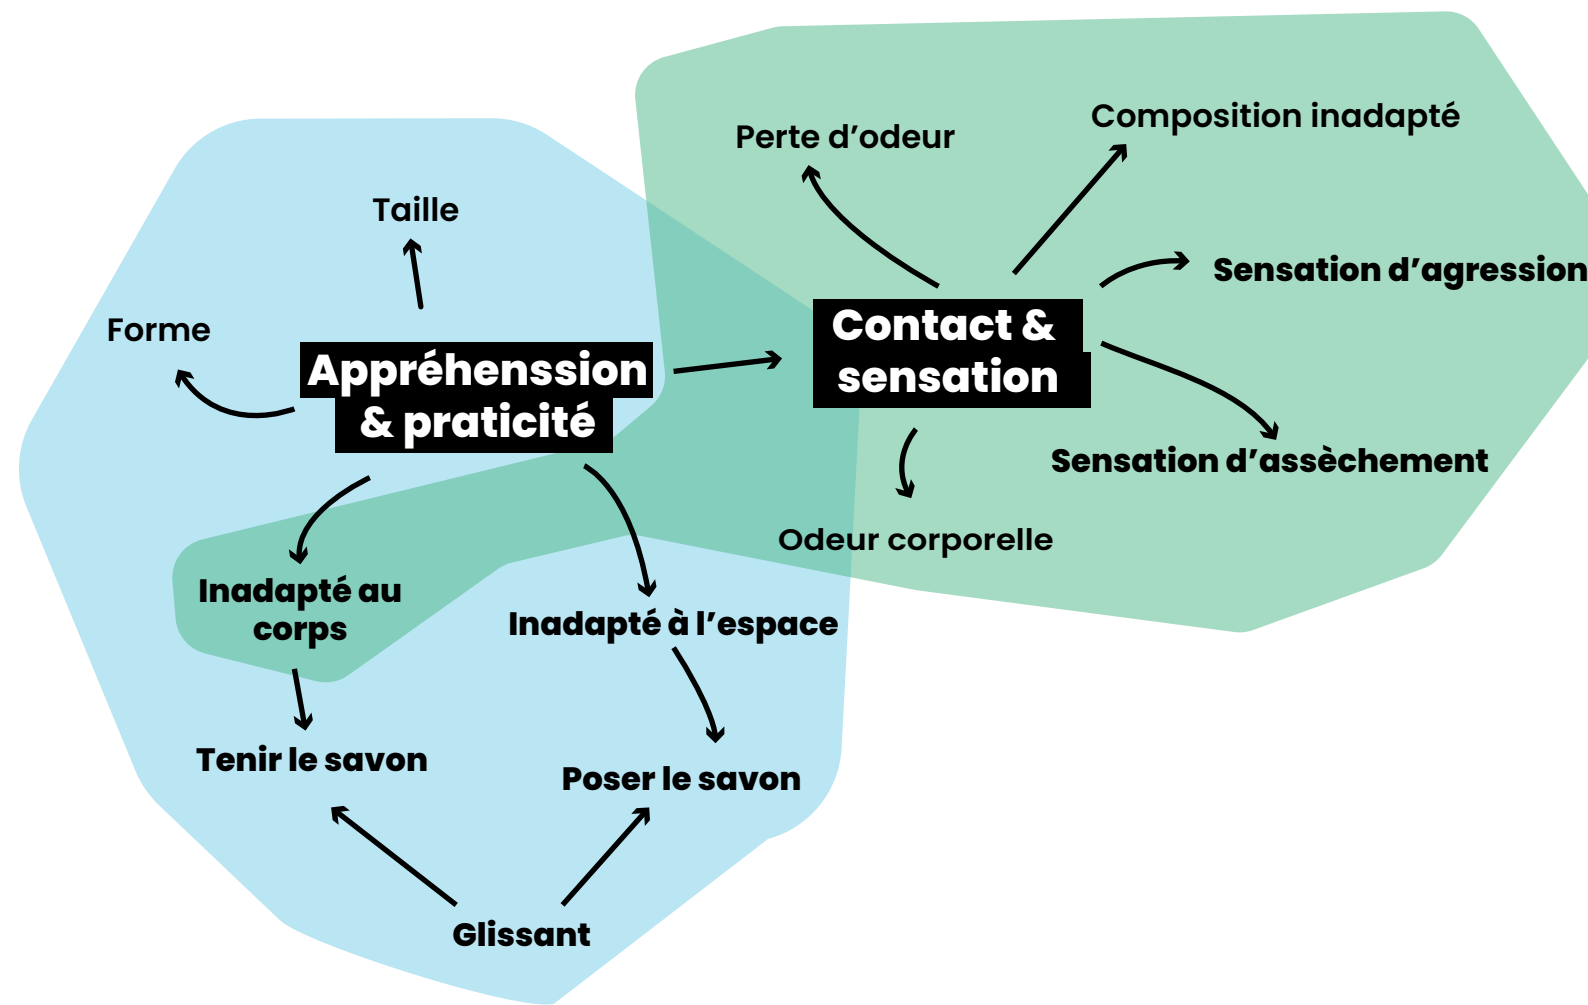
Taille

Forme

Appréhenssion & praticité

Contact & sensation

Perte d'odeur

Composition inadapté

Sensation d'agression

Sensation d'assèchement

Odeur corporelle

Inadapté au corps

Inadapté à l'espace

Tenir le savon

Poser le savon

Glissant